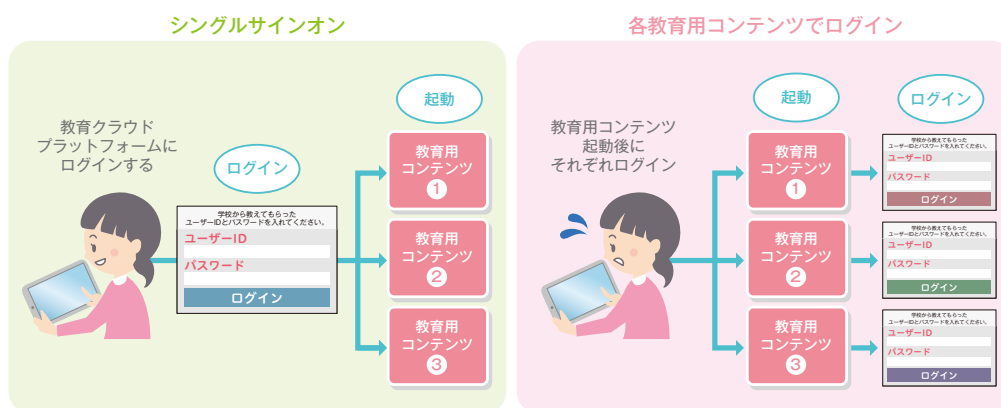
シングルサインオン

教育クラウドプラットフォームにログインする

ログイン

学校から教えてもらったユーザーIDとパスワードを入れてください。

ユーザーID

パスワード

ログイン

起動

教育用コンテンツ①

教育用コンテンツ②

教育用コンテンツ③

各教育用コンテンツでログイン

教育用コンテンツ起動後にそれぞれログイン

起動

ログイン

教育用コンテンツ①

教育用コンテンツ②

教育用コンテンツ③

学校から教えてもらったユーザーIDとパスワードを入れてください。

ユーザーID

パスワード

ログイン

学校から教えてもらったユーザーIDとパスワードを入れてください。

ユーザーID

パスワード

ログイン

学校から教えてもらったユーザーIDとパスワードを入れてください。

ユーザーID

パスワード

ログイン